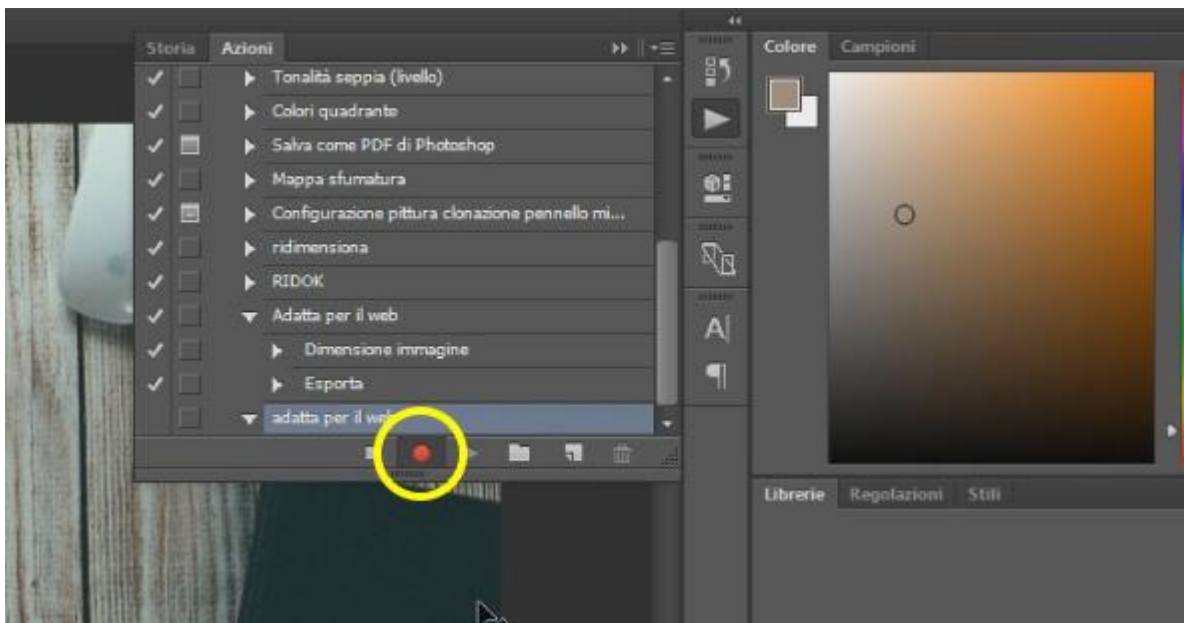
Storia Azioni

Tonalità seppia (livello)
Colori quadrante
Salva come PDF di Photoshop
Mappa sfumatura
Configurazione pittura clonazione pennello mi...
ridimensiona
RIDOK
Adatta per il web
Dimensione immagine
Esporta
adatta per il web

Colore Campioni

Librerie Regolazioni Stili